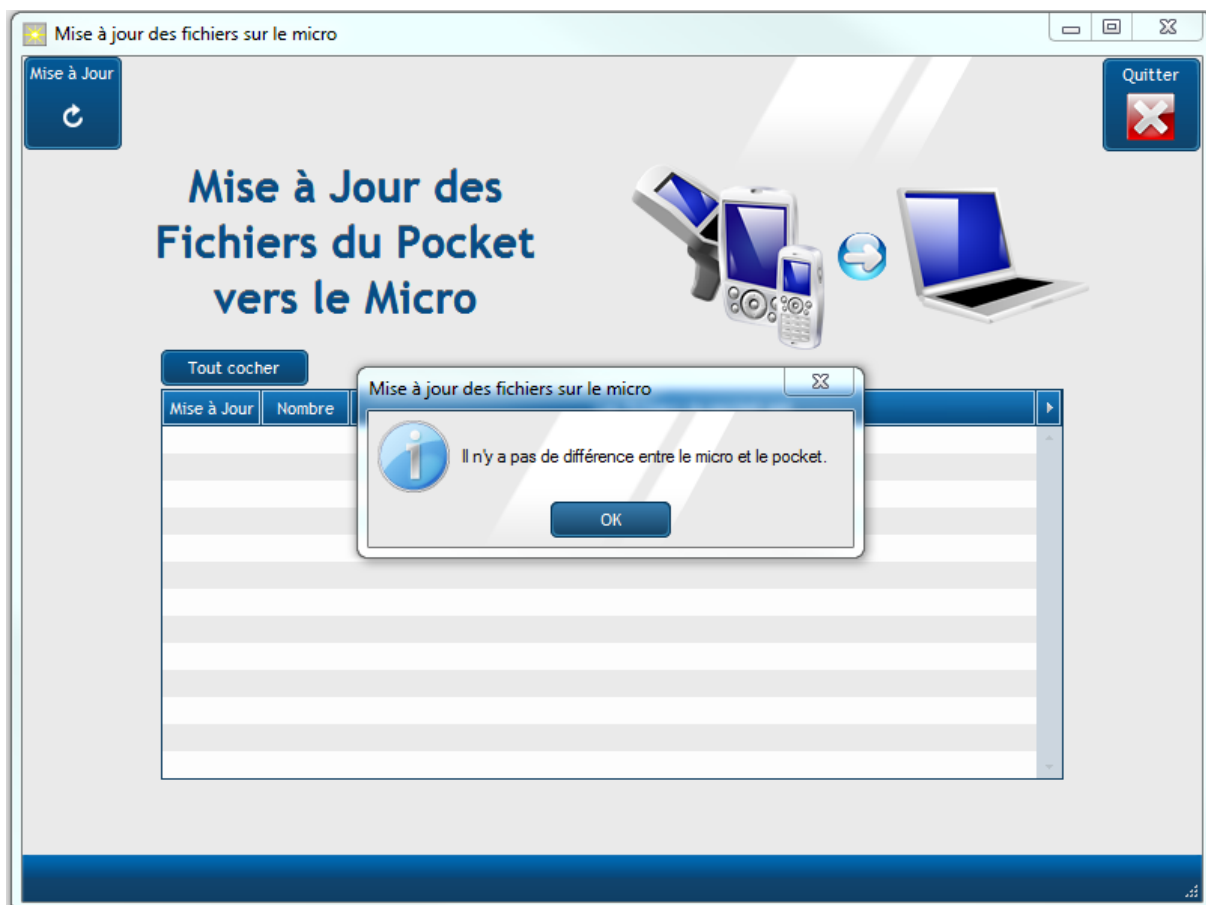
Mise à jour des fichiers sur le micro

Mise à Jour

Quitter

Mise à Jour des Fichiers du Pocket vers le Micro

Tout cocher

| Mise à Jour | Nombre |
|---|---|

Mise à jour des fichiers sur le micro

Il n'y a pas de différence entre le micro et le pocket.

OK